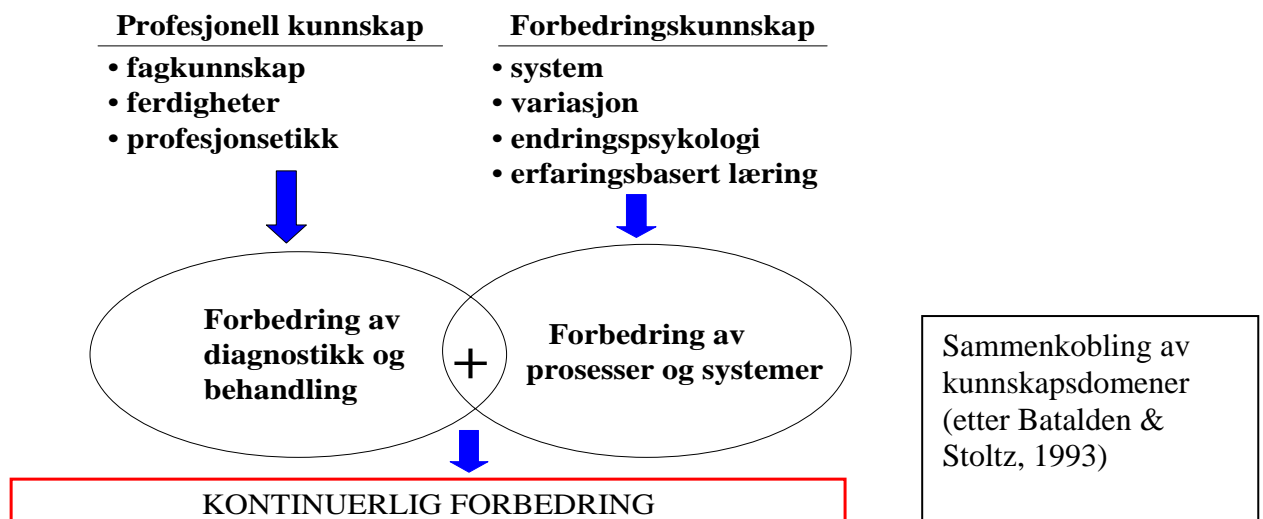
Profesjonell kunnskap
• fagkunnskap
• ferdigheter
• profesjonsetikk

Forbedringskunnskap
• system
• variasjon
• endringspsykologi
• erfaringsbasert læring

Forbedring av diagnostikk og behandling

+

Forbedring av prosesser og systemer

KONTINUERLIG FORBEDRING

Sammenkobling av kunnskapsdomener (etter Batalden & Stoltz, 1993)